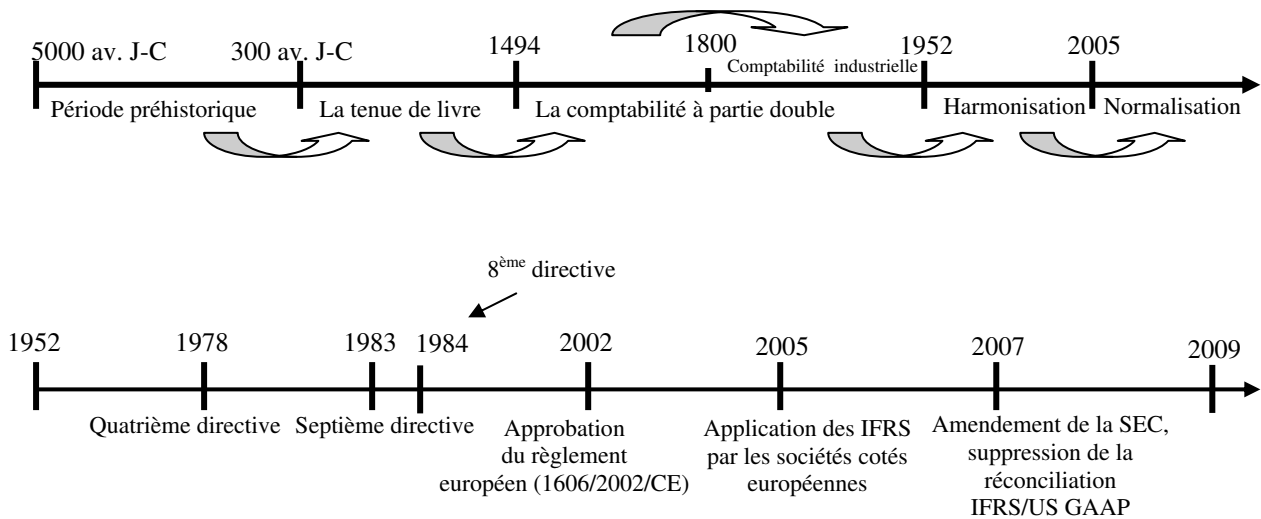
5000 av. J-C
300 av. J-C
1494
1800
1952
2005
Comptabilité industrielle
Période préhistorique
La tenue de livre
La comptabilité à partie double
Harmonisation
Normalisation

8$^{ème}$ directive
1952
1978
1983
1984
2002
2005
2007
2009
Quatrième directive
Septième directive
Approbation du règlement européen (1606/2002/CE)
Application des IFRS par les sociétés cotés européennes
Amendement de la SEC, suppression de la réconciliation IFRS/US GAAP